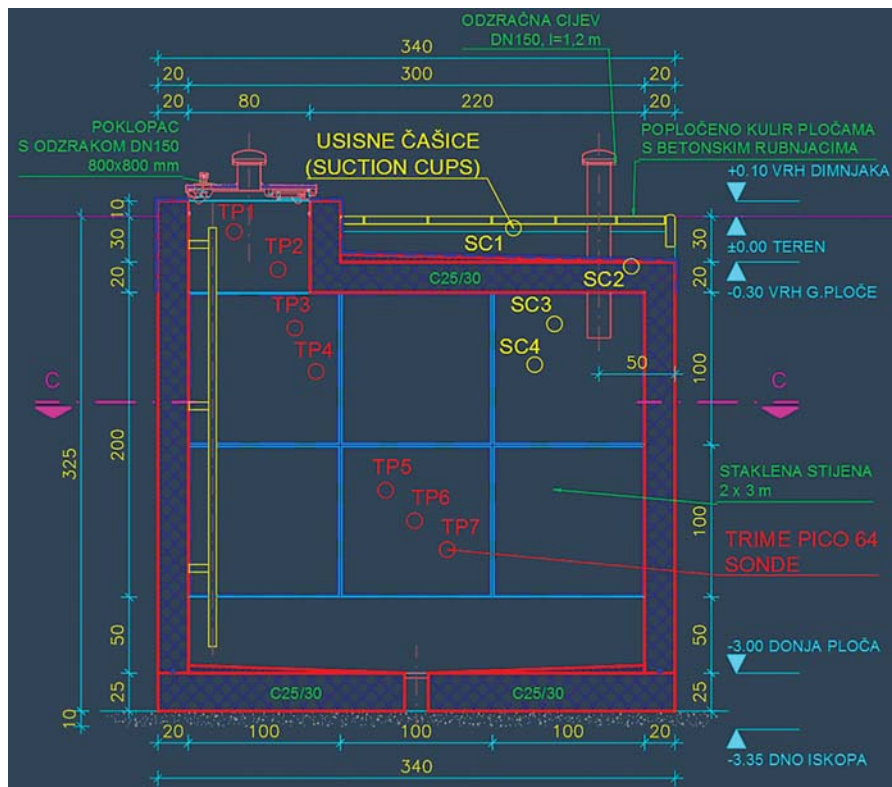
ODZRAČNA CIJEV
DN150, l=1,2 m

340
20 300 20
20 80 220 20

POKLOPAC
S ODZRAKOM DN150
800x800 mm

USISNE ČAŠICE
(SUCTION CUPS)

POPLOČENO KULIR PLOČAMA
S BETONSKIM RUBNJACIMA

+0.10 VRH DIMNJAKA
±0.00 TEREN
-0.30 VRH G.PLOČE

10
30
20
TP1
TP2
SC1
C25/30
SC2
TP3
SC3
TP4
SC4
50
100
C
C
325
200
TP5
TP6
TP7

STAKLENA STIJENA
2 x 3 m

100

TRIME PICO 64
SONDE

50
50
-3.00 DONJA PLOČA
25
C25/30
C25/30
25
10
20 100 100 100 20
-3.35 DNO ISKOPA
340